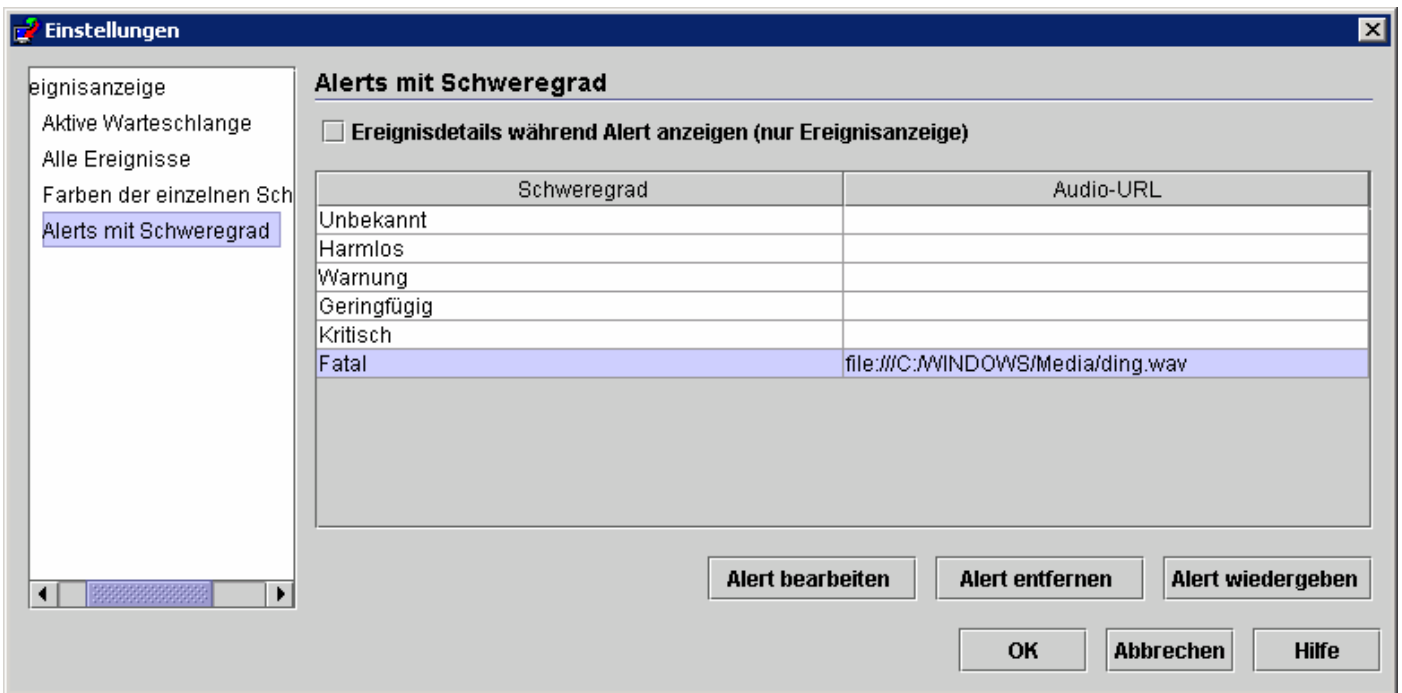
Einstellungen

eignisanzeige
Aktive Warteschlange
Alle Ereignisse
Farben der einzelnen Sch
Alerts mit Schweregrad

Alerts mit Schweregrad

Ereignisdetails während Alert anzeigen (nur Ereignisanzeige)

| Schweregrad | Audio-URL |
|---|---|
| Unbekannt | |
| Harmlos | |
| Warnung | |
| Geringfügig | |
| Kritisch | |
| Fatal | file:///C:/WINDOWS/Media/ding.wav |

Alert bearbeiten
Alert entfernen
Alert wiedergeben

OK
Abbrechen
Hilfe